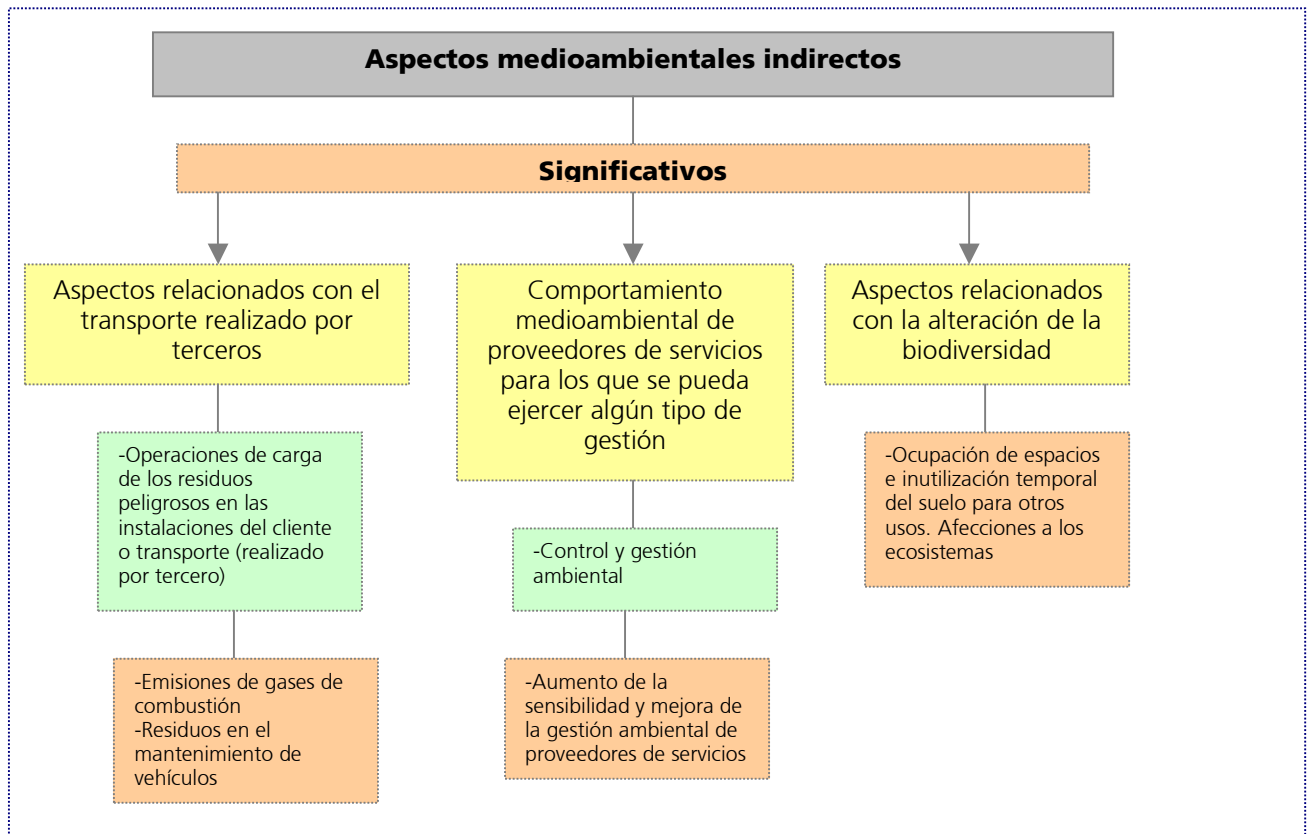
Aspectos medioambientales indirectos

Significativos

Aspectos relacionados con el transporte realizado por terceros

-Operaciones de carga de los residuos peligrosos en las instalaciones del cliente o transporte (realizado por tercero)

-Emisiones de gases de combustión
-Residuos en el mantenimiento de vehículos

Comportamiento medioambiental de proveedores de servicios para los que se pueda ejercer algún tipo de gestión

-Control y gestión ambiental

-Aumento de la sensibilidad y mejora de la gestión ambiental de proveedores de servicios

Aspectos relacionados con la alteración de la biodiversidad

-Ocupación de espacios e inutilización temporal del suelo para otros usos. Afecciones a los ecosistemas